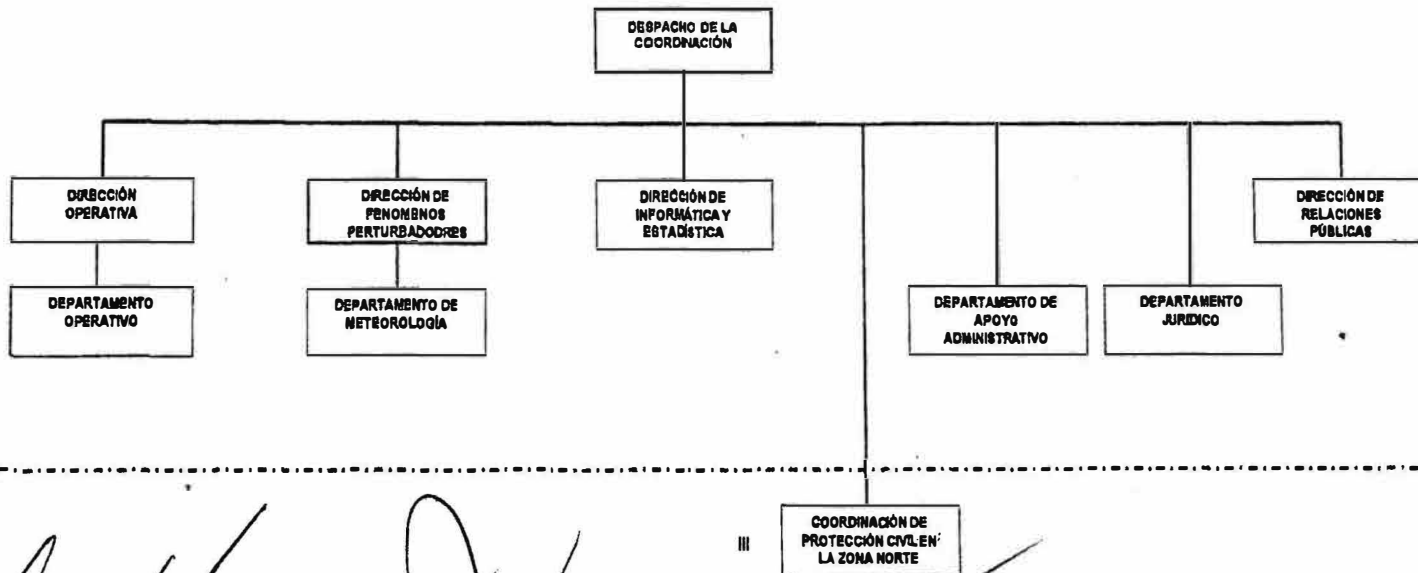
DESPACHO DE LA COORDINACIÓN

DIRECCIÓN OPERATIVA

DEPARTAMENTO OPERATIVO

DIRECCIÓN DE FENOMENOS PERTURBADODRES

DEPARTAMENTO DE METEOROLOGÍA

DIRECCIÓN DE INFORMÁTICA Y ESTADÍSTICA

DEPARTAMENTO DE APOYO ADMINISTRATIVO

DEPARTAMENTO JURIDICO

DIRECCIÓN DE RELACIONES PÚBLICAS

III

COORDINACIÓN DE PROTECCIÓN CIVIL EN LA ZONA NORTE